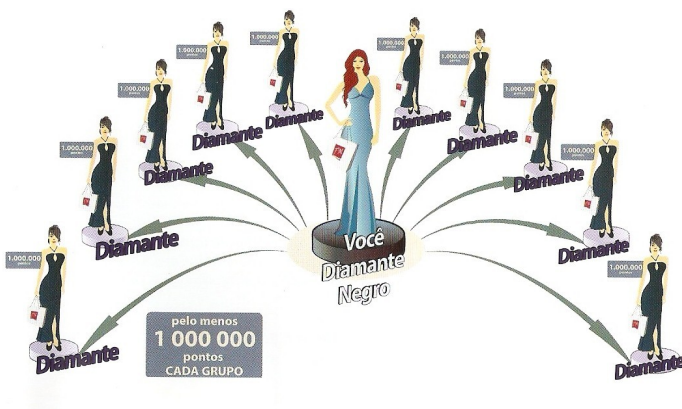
1.000.000 pontos

Diamante

1.000.000 pontos

Diamante

1.000.000 pontos

Diamante

1.000.000 pontos

Diamante

1.000.000 pontos

Diamante

1.000.000 pontos

Diamante

1.000.000 pontos

Diamante

1.000.000 pontos

Diamante

1.000.000 pontos

Diamante

1.000.000 pontos

Diamante

Você Diamante Negro

pelo menos 1 000 000 pontos CADA GRUPO